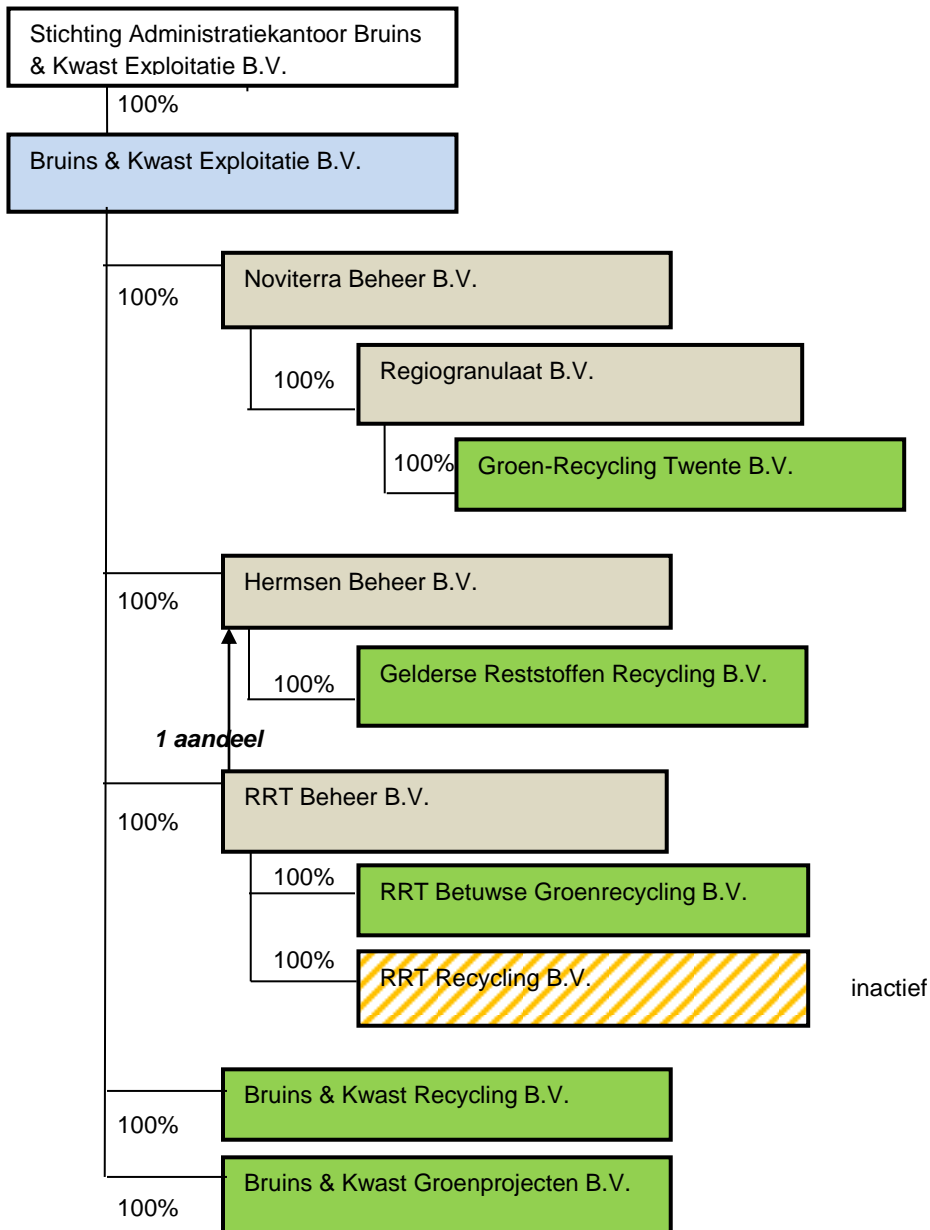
Stichting Administratiekantoor Bruins & Kwast Exploitatie B.V.

100%

Bruins & Kwast Exploitatie B.V.

100%

Noviterra Beheer B.V.

100%

Regiogranulaat B.V.

100%

Groen-Recycling Twente B.V.

100%

Hermsen Beheer B.V.

100%

Gelderse Reststoffen Recycling B.V.

1 aandeel

100%

RRT Beheer B.V.

100%

RRT Betuwse Groenrecycling B.V.

100%

RRT Recycling B.V.

inactief

Bruins & Kwast Recycling B.V.

100%

Bruins & Kwast Groenprojecten B.V.

100%